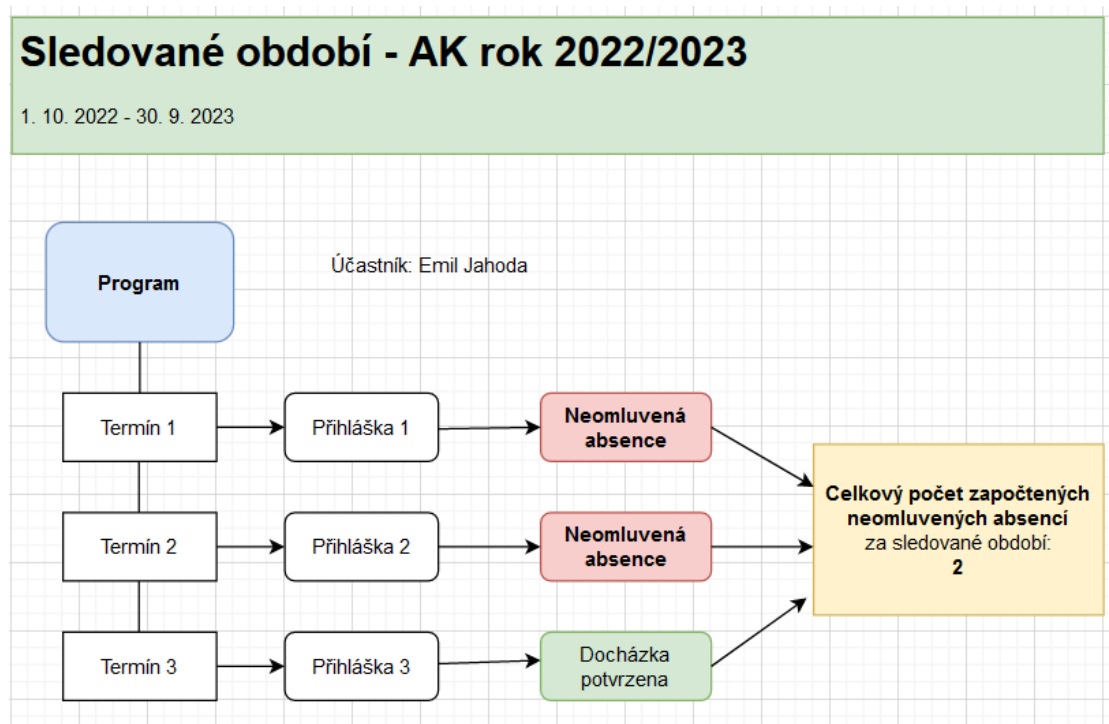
Sledované období - AK rok 2022/2023

1. 10. 2022 - 30. 9. 2023

Program

Účastník: Emil Jahoda

Termín 1

Přihláška 1

Neomluvená absence

Termín 2

Přihláška 2

Neomluvená absence

Termín 3

Přihláška 3

Docházka potvrzena

Celkový počet započtených neomluvených absencí za sledované období: 2